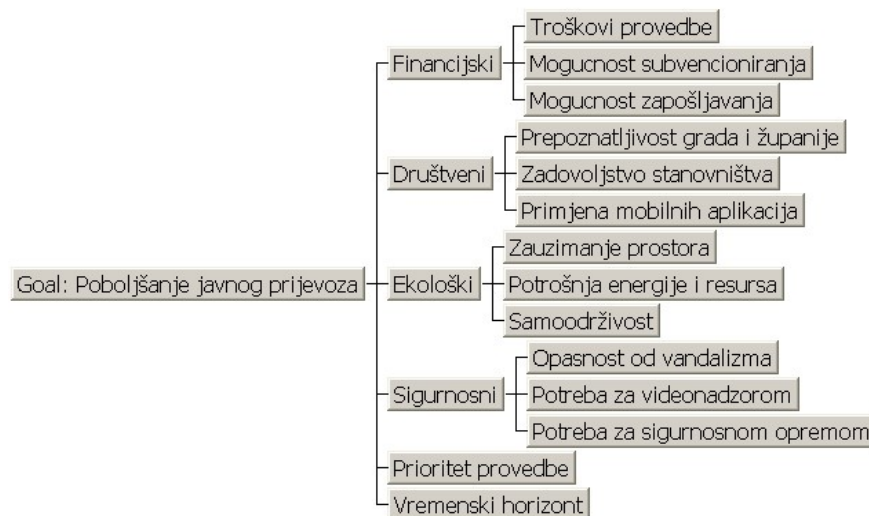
Goal: Poboljšanje javnog prijevoza

Financijski
Troškovi provedbe
Mogucnost subvencioniranja
Mogucnost zapošljavanja

Društveni
Prepoznatljivost grada i županije
Zadovoljstvo stanovništva
Primjena mobilnih aplikacija

Ekološki
Zauzimanje prostora
Potrošnja energije i resursa
Samoodrživost

Sigurnosni
Opasnost od vandalizma
Potreba za videonadzorom
Potreba za sigurnosnom opremom

Prioritet provedbe

Vremenski horizont